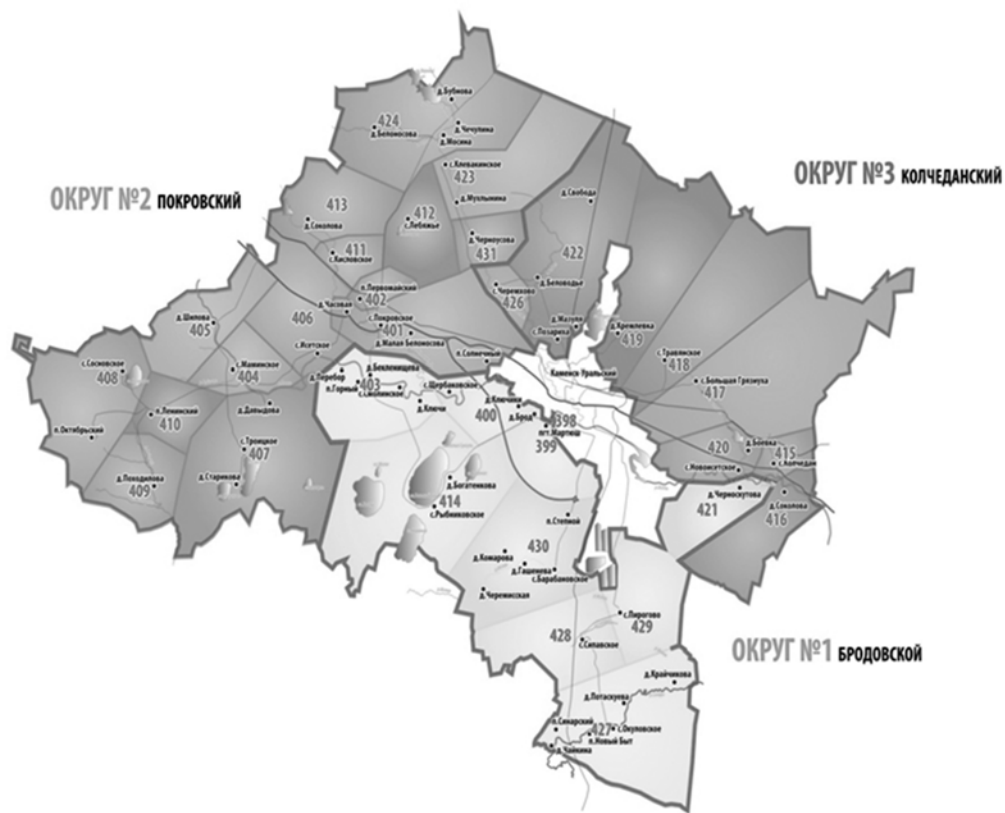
ОКРУГ №2 ПОКРОВСКИЙ

ОКРУГ №3 КОЛЧЕДАНСКИЙ

ОКРУГ №1 БРОДОВСКОЙ

д. Бубнова
424
д. Чечулина
д. Белоносова
д. Мосина
с. Клевакинское
423
д. Мульгина
413
412
с. Лебяжье
д. Соколова
411
с. Кисловское
д. Черноусова
431
д. Свобода
422
д. Беловодье
д. Черемхова
426
п. Первомайский
402
д. Часовая
406
с. Покровское
401
д. Малая Белоносова
д. Шипова
405
д. Маминское
404
с. Исетское
п. Солнечный
д. Мазуля
с. Позариха
д. Кремлевка
419
Каменск-Уральский
с. Травянское
418
с. Большая Грязнуха
417
с. Сосновское
408
п. Ленинский
410
п. Октябрьский
д. Давыдова
с. Троицкое
407
д. Походилова
409
д. Старикова
д. Перебор
п. Горный
403
с. Смолинское
д. Беклемишева
с. Щербаковское
д. Ключи
400
д. Брод
398
пгт. Мартюш
399
д. Богатенкова
414
с. Рыбниковское
420
д. Боевка
415
с. Новоисетское
с. Колчедан
д. Черноскутова
421
д. Соколова
416
п. Степной
430
д. Кожарова
д. Гашенева
с. Барабановское
д. Черемисская
с. Пирогово
429
428
с. Сипавское
д. Крайчикова
д. Потаскуева
п. Синарский
427
с. Окуловское
п. Новый Быт
д. Чайкина